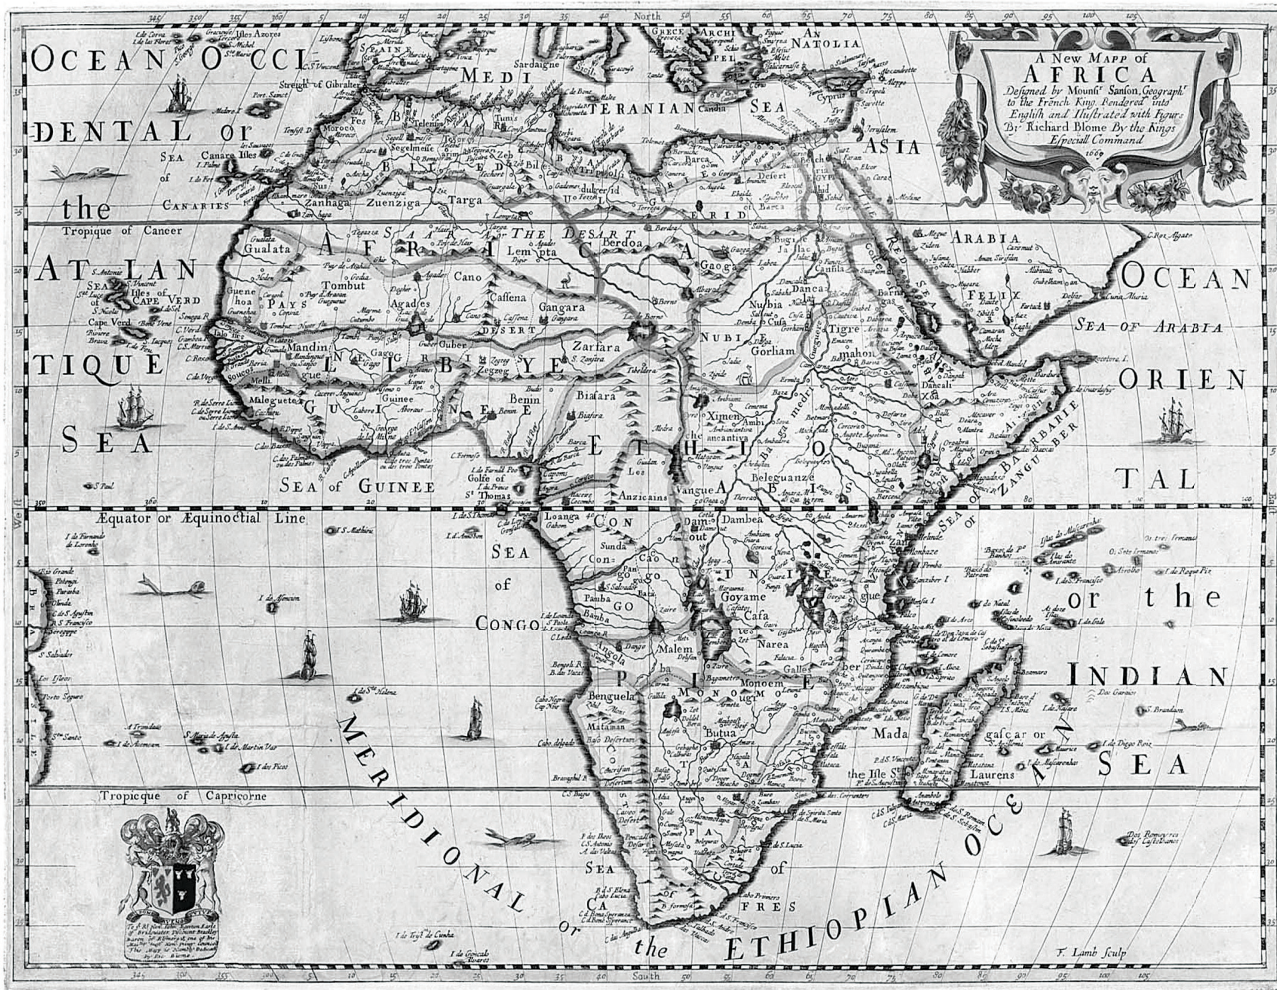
A New Mapp of AFRICA Designed by Mounsr. Sanson, Geographr. to the French King. Rendered into English and Illustrated with Figurs By Richard Blome By the Kings Especiall Command 1669

North

South

OCEAN OCCIDENTAL or the ATLANTIQUE SEA

MEDITERANIAN SEA

ASIA

ARABIA FELIX

OCEAN ORIENTAL or the INDIAN SEA

SEA OF ARABIA

Tropique of Cancer

Æquator or Æquinoctial Line

Tropicque of Capricorne

SEA of GUINEE

SEA of CONGO

MERIDIONAL or the ETHIOPIAN OCEAN

SEA of CAFRES

AFRICA

LIBYE

ETIOPIE

BARBARIE

CANARIES

Canarie Isles

Isles of CAPE VERD

Cape Verd

NATOLIA

GRECE

ARCHIPEL

Sardaigne

Sicile

Candia

Cyprus

BARCA

Desert

Egypte

ZANHAGA

Zuenziga

Targa

THE DESERT

Lempta

Berdoa

Gaoga

Bornu

Nubia

Danca

Tigre

Gorham

Dancali

Abex

mahon

Gualata

Tombut

Agades

Cano

Cassena

Gangara

Zanfara

Zegzeg

Gago

Mandinga

Melli

Guinee

Malegueta

Benin

Biafara

Anzicains

Vangue

Ximen

Ambi

Beleguanze

Zanguebar

Loango

Congo

Sunda

Pango

Bamba

Goyame

Cafa

Narea

Dambea

Malem

Angola

Benguela

Matapan

Monoemugi

Butua

Mozambique

Madagascar or St. Laurens

the Isle St. Laurens

Zeila

Adel

Barbara

Magadoxo

Melinde

Mombaze

Quiloa

Zanzibar

Sofala

Monomotapa

Cabo de Bona Esperanca

S. Thomas

I. de Fernando Poo

I. de Annobon

S. Mathieu

I. de Ascencion

I. de Ste. Helena

I. de Martin Vaz

I. de Tristan de Cunha

I. de Gonçalo Alvares

Madera

Porto Santo

S. Antonio

S. Vincent

S. Nicolas

S. Jago

Brava

Fogo

Bonavista

Sal

Lisbona

Streight of Gibralter

Morocco

Fez

Tunis

Tripoli

Tropique of Cancer

F. Lamb Sculp

West